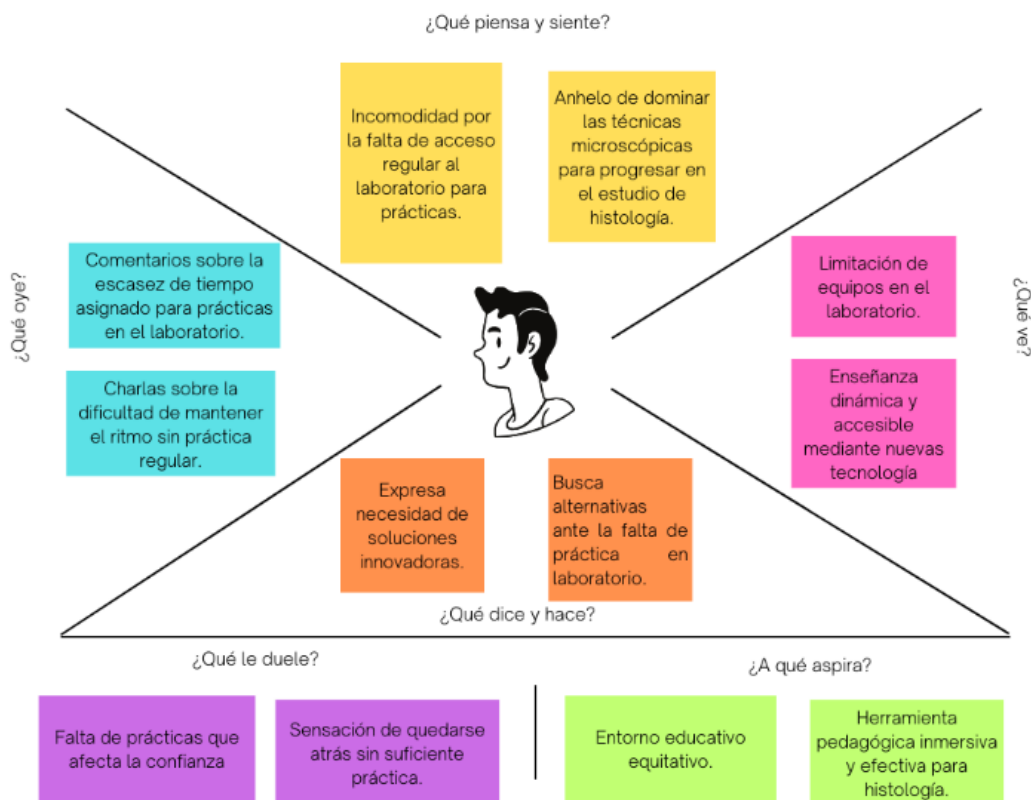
¿Qué piensa y siente?

Incomodidad por la falta de acceso regular al laboratorio para prácticas.

Anhelo de dominar las técnicas microscópicas para progresar en el estudio de histología.

¿Qué oye?

Comentarios sobre la escasez de tiempo asignado para prácticas en el laboratorio.

Charlas sobre la dificultad de mantener el ritmo sin práctica regular.

¿Qué ve?

Limitación de equipos en el laboratorio.

Enseñanza dinámica y accesible mediante nuevas tecnología

Expresa necesidad de soluciones innovadoras.

Busca alternativas ante la falta de práctica en laboratorio.

¿Qué dice y hace?

¿Qué le duele?

Falta de prácticas que afecta la confianza

Sensación de quedarse atrás sin suficiente práctica.

¿A qué aspira?

Entorno educativo equitativo.

Herramienta pedagógica inmersiva y efectiva para histología.